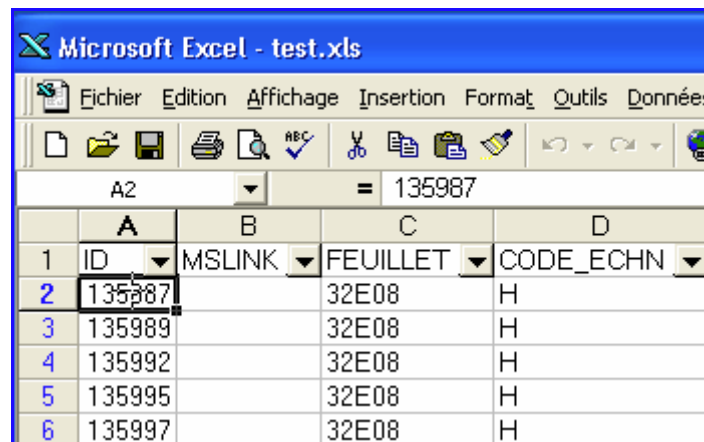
Microsoft Excel - test.xls

Fichier Edition Affichage Insertion Format Outils Données

A2 = 135987

| | A | B | C | D |
|---|---|---|---|---|
| 1 | ID | MSLINK | FEUILLET | CODE_ECHN |
| 2 | 135987 | | 32E08 | H |
| 3 | 135989 | | 32E08 | H |
| 4 | 135992 | | 32E08 | H |
| 5 | 135995 | | 32E08 | H |
| 6 | 135997 | | 32E08 | H |